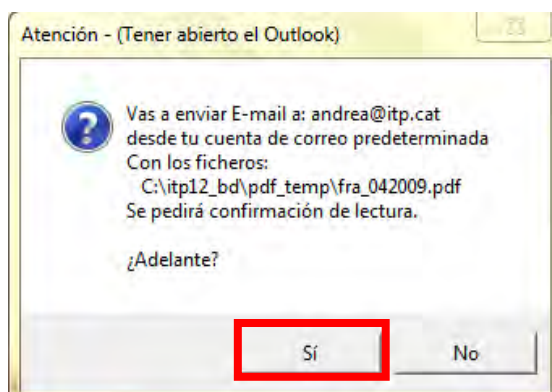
Atención - (Tener abierto el Outlook)

Vas a enviar E-mail a: andrea@itp.cat
desde tu cuenta de correo predeterminada
Con los ficheros:
C:\itp12_bd\pdf_temp\fra_042009.pdf
Se pedirá confirmación de lectura.

¿Adelante?

Sí

No